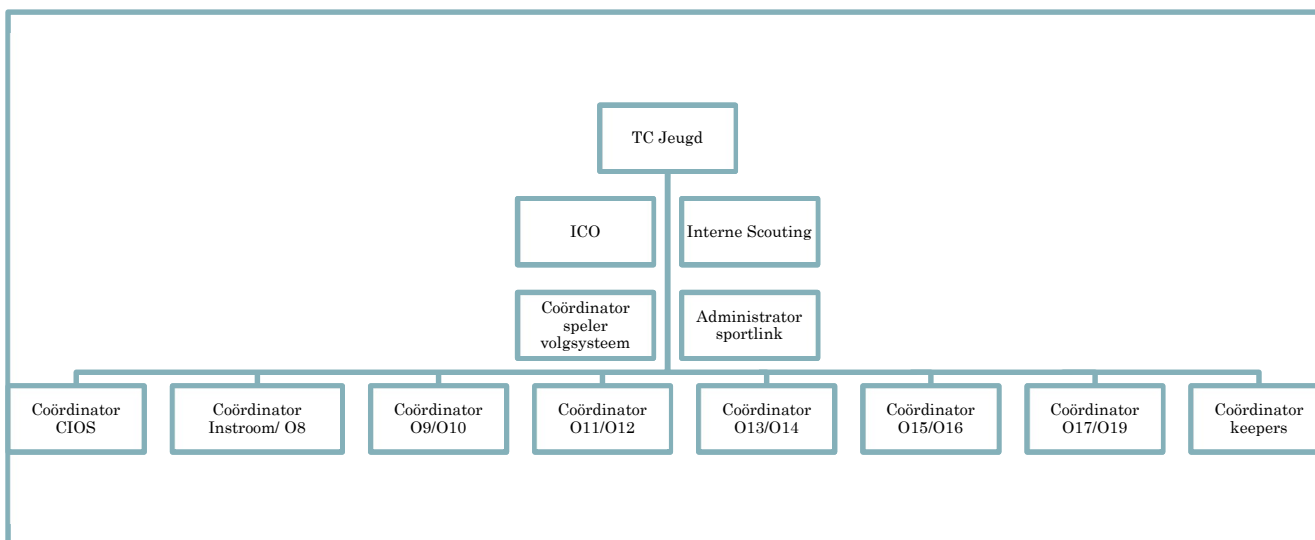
TC Jeugd

ICO

Interne Scouting

Coördinator speler volgsysteem

Administrator sportlink

Coördinator CIOS

Coördinator Instroom/ O8

Coördinator O9/O10

Coördinator O11/O12

Coördinator O13/O14

Coördinator O15/O16

Coördinator O17/O19

Coördinator keepers